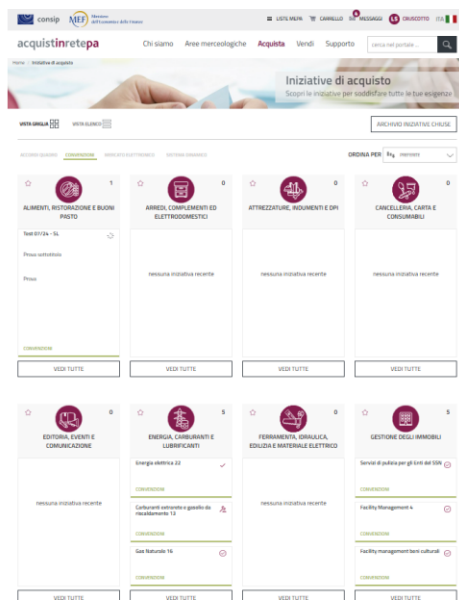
consip MEF Ministero dell'Economia e delle Finanze

LISTE MEPA CARRELLO MESSAGGI CRUSCOTTO ITA

acquistinretepa

Chi siamo Aree merceologiche Acquista Vendi Supporto cerca nel portale ...

Home > Iniziative di acquisto

Iniziative di acquisto

Scopri le iniziative per soddisfare tutte le tue esigenze

VISTA GRIGLIA VISTA ELENCO

ARCHIVIO INIZIATIVE CHIUSE

ACCORDI QUADRO CONVENZIONI MERCATO ELETTRONICO SISTEMA DINAMICO

ORDINA PER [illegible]

1
ALIMENTI, RISTORAZIONE E BUONI PASTO

Test 07/24 - SL

Prova sottotitolo

Prova

CONVENZIONI

VEDI TUTTE

0
ARREDI, COMPLEMENTI ED ELETTRODOMESTICI

nessuna iniziativa recente

VEDI TUTTE

0
ATTREZZATURE, INDUMENTI E DPI

nessuna iniziativa recente

VEDI TUTTE

0
CANCELLERIA, CARTA E CONSUMABILI

nessuna iniziativa recente

VEDI TUTTE

0
EDITORIA, EVENTI E COMUNICAZIONE

nessuna iniziativa recente

VEDI TUTTE

5
ENERGIA, CARBURANTI E LUBRIFICANTI

Energia elettrica 22

CONVENZIONI

Carburanti extrarete e gasolio da riscaldamento 13

CONVENZIONI

Gas Naturale 16

CONVENZIONI

VEDI TUTTE

0
FERRAMENTA, IDRAULICA, EDILIZIA E MATERIALE ELETTRICO

nessuna iniziativa recente

VEDI TUTTE

5
GESTIONE DEGLI IMMOBILI

Servizi di pulizia per gli Enti del SSN

CONVENZIONI

Facility Management 4

CONVENZIONI

Facility management beni culturali

CONVENZIONI

VEDI TUTTE